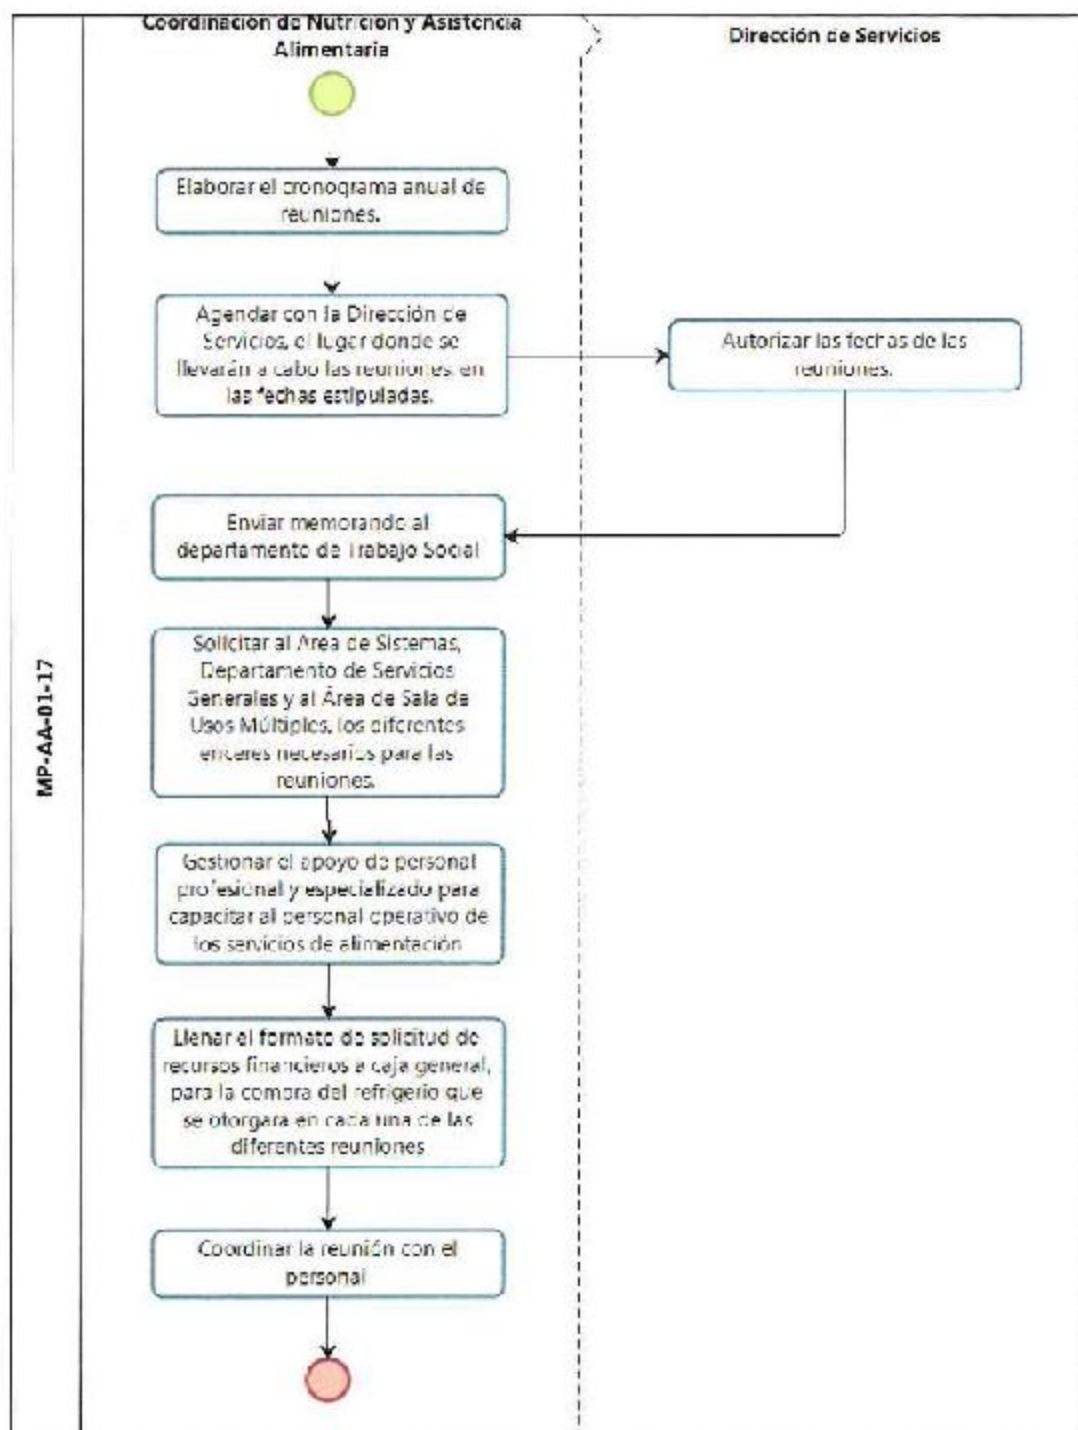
MP-AA-01-17

Coordinación de Nutrición y Asistencia Alimentaria

Dirección de Servicios

Elaborar el cronograma anual de reuniones.

Agendar con la Dirección de Servicios, el lugar donde se llevarán a cabo las reuniones en las fechas estipuladas.

Autorizar las fechas de las reuniones.

Enviar memorando al departamento de Trabajo Social

Solicitar al Área de Sistemas, Departamento de Servicios Generales y al Área de Sala de Usos Múltiples, los diferentes enceres necesarios para las reuniones.

Gestionar el apoyo de personal profesional y especializado para capacitar al personal operativo de los servicios de alimentación

Llenar el formato de solicitud de recursos financieros a caja general, para la compra del refrigerio que se otorgara en cada una de las diferentes reuniones

Coordinar la reunión con el personal